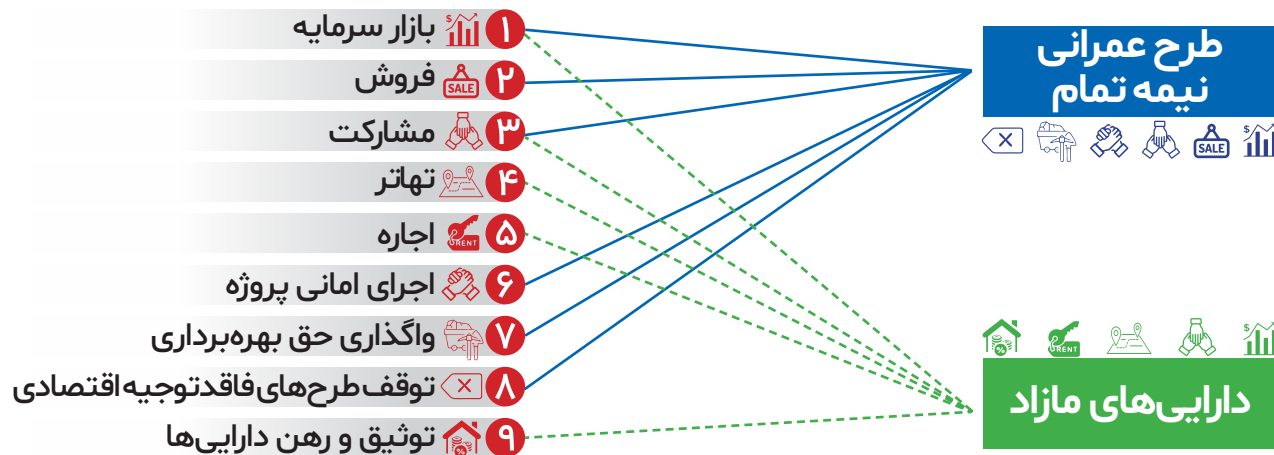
۱ بازار سرمایه
۲ فروش
۳ مشارکت
۴ تهاتر
۵ اجاره
۶ اجرای امانی پروژه
۷ واگذاری حق بهره‌برداری
۸ توقف طرح‌های فاقد توجیه اقتصادی
۹ توثیق و رهن دارایی‌ها

طرح عمرانی نیمه تمام

SALE

دارایی‌های مازاد

RENT